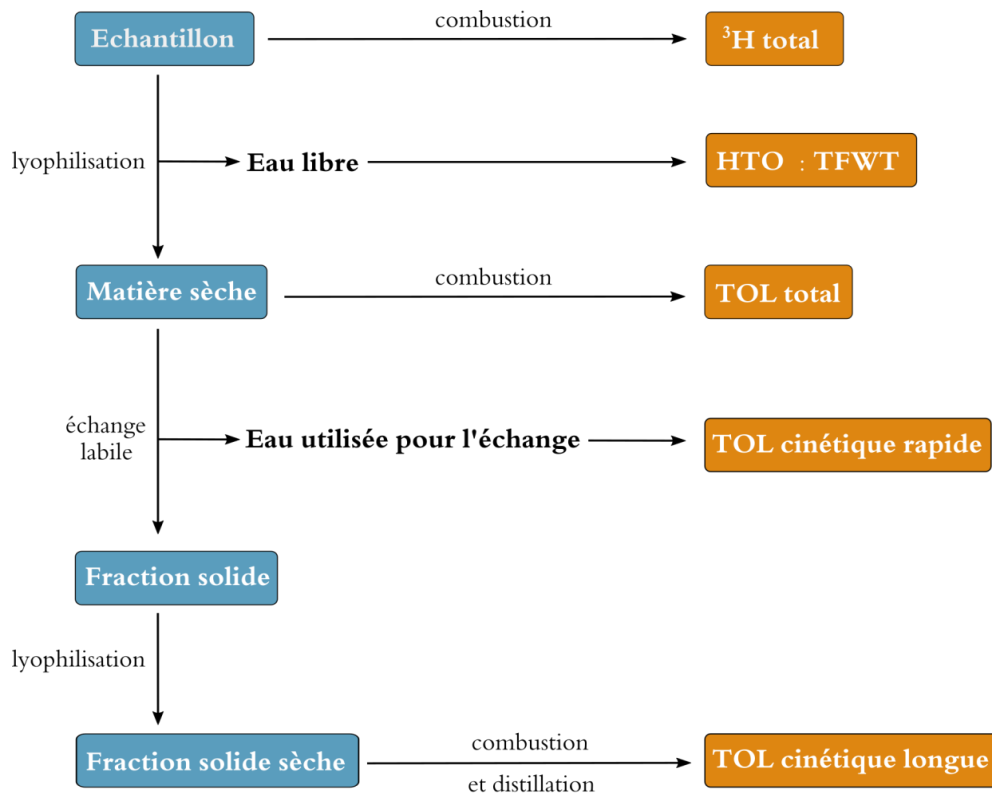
Echantillon

combustion

$^{3}$H total

lyophilisation

Eau libre

HTO : TFWT

Matière sèche

combustion

TOL total

échange labile

Eau utilisée pour l'échange

TOL cinétique rapide

Fraction solide

lyophilisation

Fraction solide sèche

combustion et distillation

TOL cinétique longue